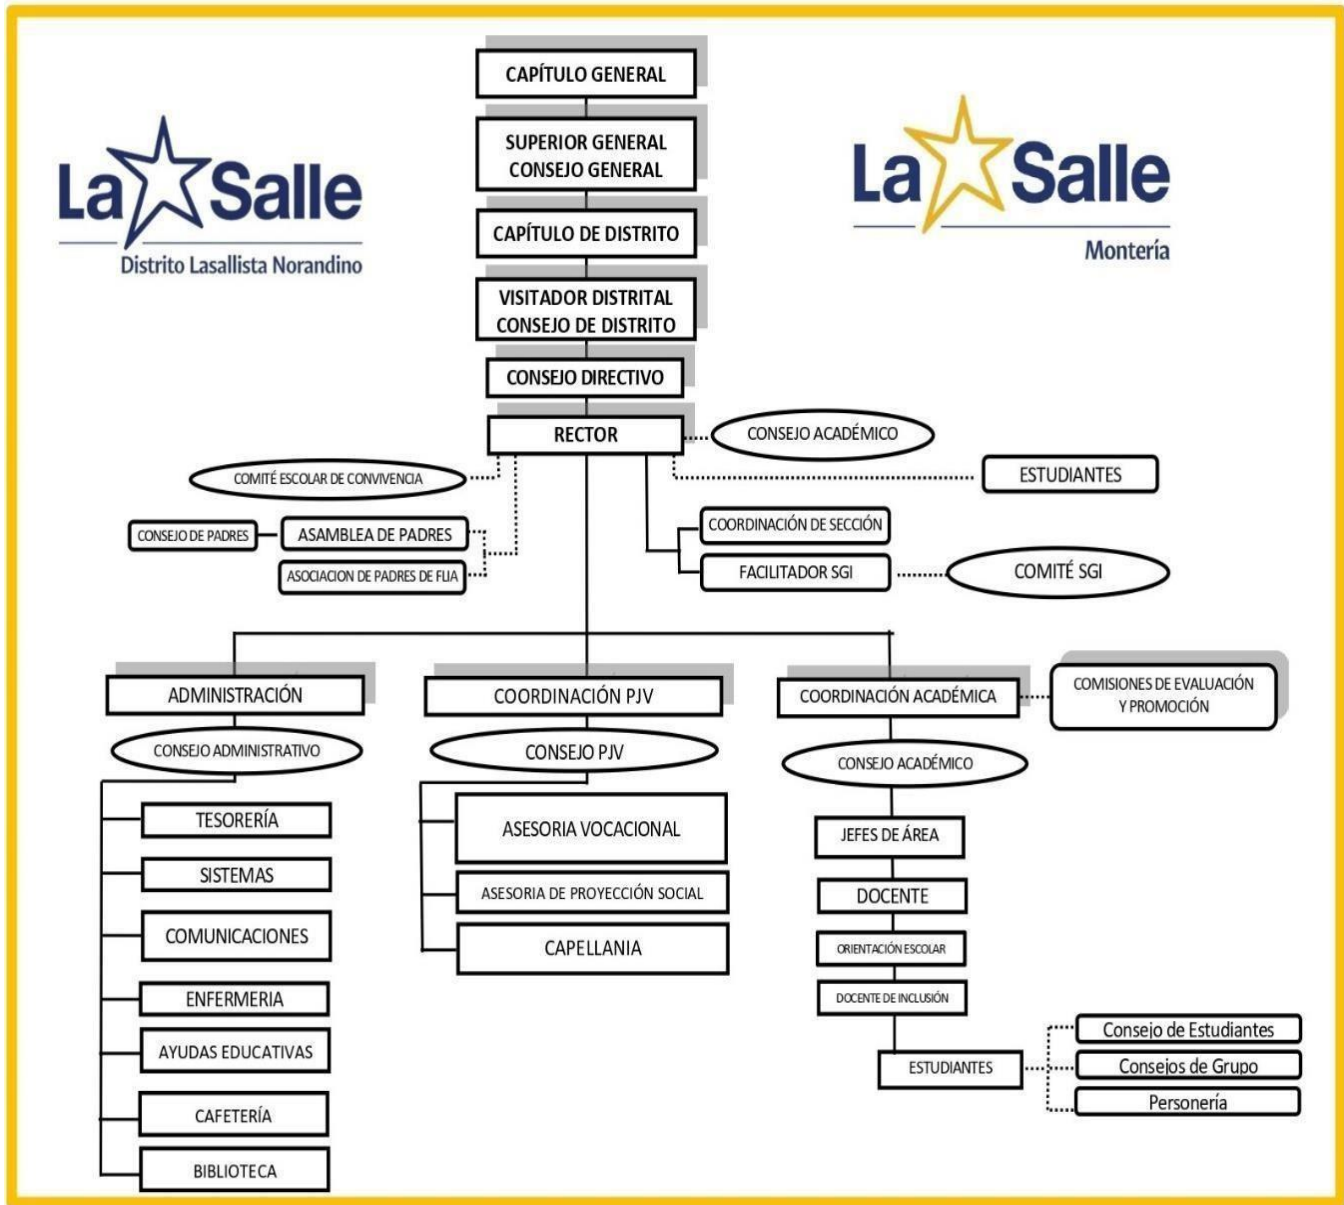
La Salle
Distrito Lasallista Norandino

CAPÍTULO GENERAL

SUPERIOR GENERAL
CONSEJO GENERAL

CAPÍTULO DE DISTRITO

VISITADOR DISTRITAL
CONSEJO DE DISTRITO

CONSEJO DIRECTIVO

RECTOR

La Salle
Montería

CONSEJO ACADÉMICO

COMITÉ ESCOLAR DE CONVIVENCIA

ESTUDIANTES

CONSEJO DE PADRES

ASAMBLEA DE PADRES

ASOCIACION DE PADRES DE FLIA

COORDINACIÓN DE SECCIÓN

FACILITADOR SGI

COMITÉ SGI

ADMINISTRACIÓN

CONSEJO ADMINISTRATIVO

TESORERÍA

SISTEMAS

COMUNICACIONES

ENFERMERIA

AYUDAS EDUCATIVAS

CAFETERÍA

BIBLIOTECA

COORDINACIÓN PJV

CONSEJO PJV

ASESORIA VOCACIONAL

ASESORIA DE PROYECCIÓN SOCIAL

CAPELLANIA

COORDINACIÓN ACADÉMICA

COMISIONES DE EVALUACIÓN Y PROMOCIÓN

CONSEJO ACADÉMICO

JEFES DE ÁREA

DOCENTE

ORIENTACIÓN ESCOLAR

DOCENTE DE INCLUSIÓN

ESTUDIANTES

Consejo de Estudiantes

Consejos de Grupo

Personería